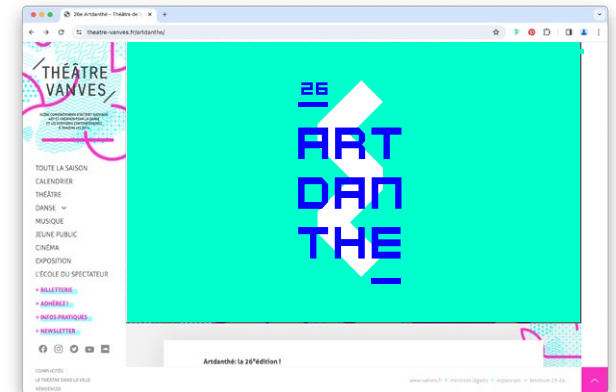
26e Artdanthé – Théâtre de V
theatre-vanves.fr/artdanthe/

THÉÂTRE VANVES

SCÈNE CONVENTIONNÉE D'INTÉRÊT NATIONAL ART ET CRÉATION POUR LA DANSE ET LES ÉCRITURES CONTEMPORAINES À TRAVERS LES ARTS

TOUTE LA SAISON
CALENDRIER
THÉÂTRE
DANSE
MUSIQUE
JEUNE PUBLIC
CINÉMA
EXPOSITION
L'ÉCOLE DU SPECTATEUR

+ BILLETTERIE
+ ADHÉREZ !
+ INFOS PRATIQUES
+ NEWSLETTER

COMPLICITÉS
LE THÉÂTRE DANS LA VILLE
RÉSIDENCES

26
ART
DAN
THE

Artdanthé : la 26ᵉédition !

www.vanves.fr · mentions légales · espace pro · brochure 23-24